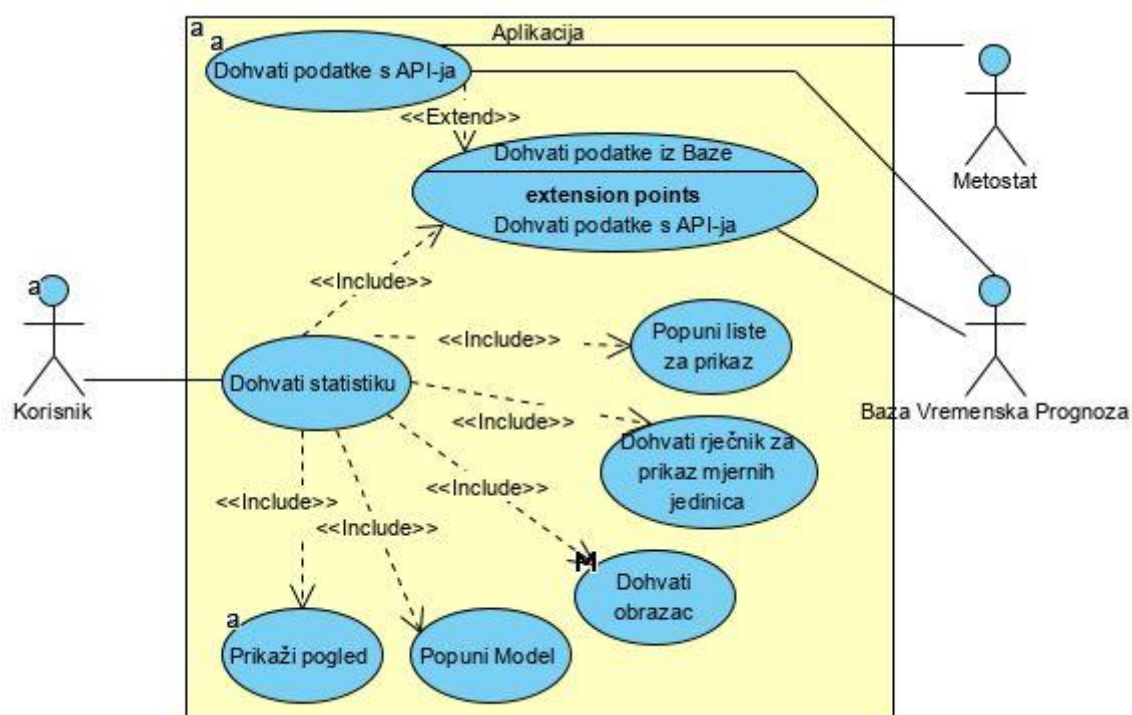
a
Aplikacija
a
Dohvati podatke s API-ja
<<Extend>>
Dohvati podatke iz Baze
extension points
Dohvati podatke s API-ja
Metostat
a
Korisnik
<<Include>>
Dohvati statistiku
<<Include>>
Popuni liste za prikaz
Baza Vremenska Prognoza
<<Include>>
Dohvati rječnik za prikaz mjernih jedinica
<<Include>>
<<Include>>
<<Include>>
M
Dohvati obrazac
a
Prikaži pogled
Popuni Model